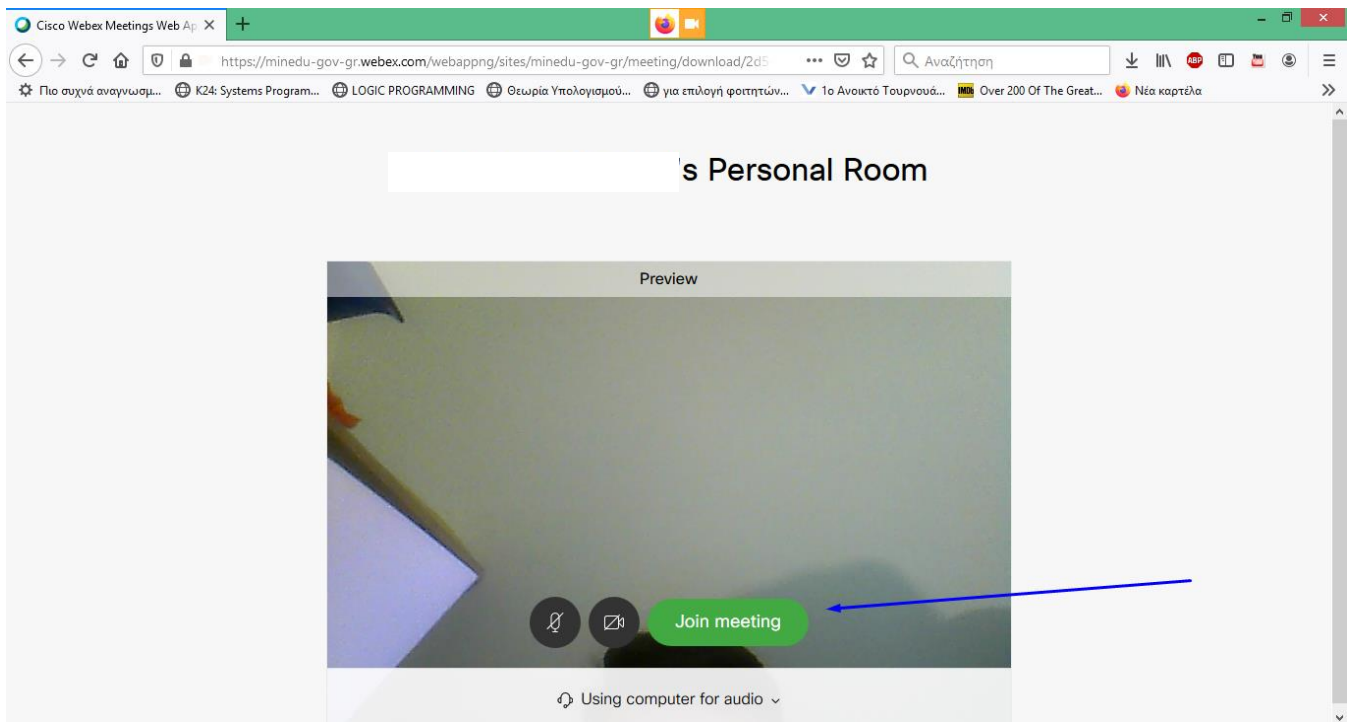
Cisco Webex Meetings Web Ap ×

https://minedu-gov-gr.webex.com/webappng/sites/minedu-gov-gr/meeting/download/2d5

Αναζήτηση

Πιο συχνά αναγνωσμ... K24: Systems Program... LOGIC PROGRAMMING Θεωρία Υπολογισμού... για επιλογή φοιτητών... 1ο Ανοικτό Τουρνουά... IMDb Over 200 Of The Great... Νέα καρτέλα

's Personal Room

Preview

Join meeting

Using computer for audio